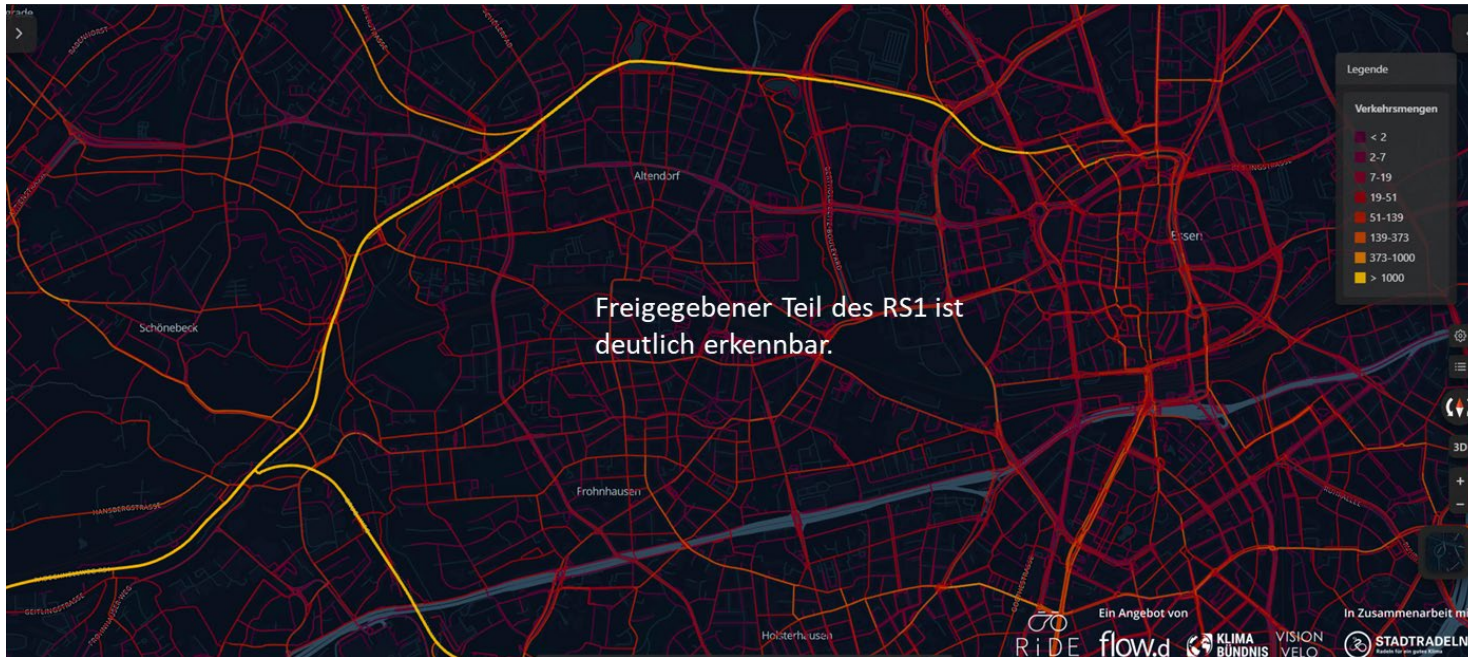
Legende

Verkehrsmengen

< 2
2-7
7-19
19-51
51-139
139-373
373-1000
> 1000

Altendorf

Essen

Schönebeck

Freigegebener Teil des RS1 ist deutlich erkennbar.

Frohnhausen

Holsterhausen

3D

RiDE

Ein Angebot von

flow.d

KLIMA BÜNDNIS

VISION VELO

In Zusammenarbeit mi

STADTRADELN